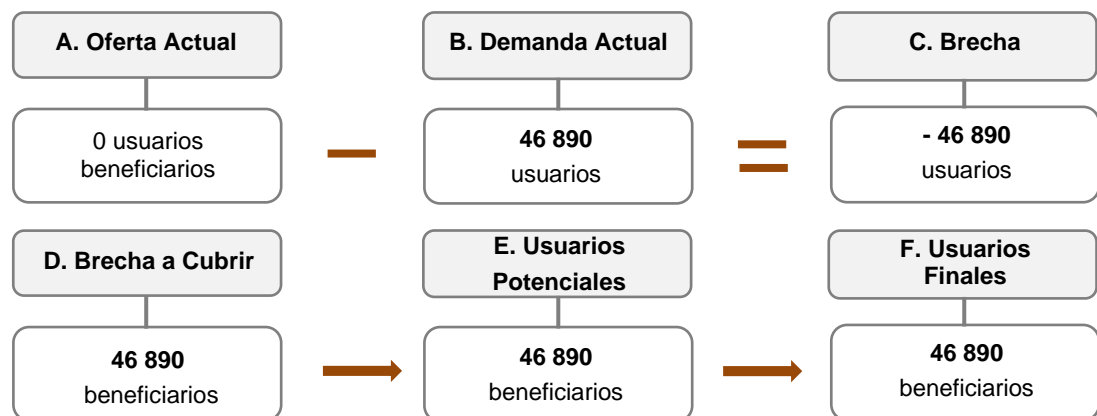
A. Oferta Actual

0 usuarios beneficiarios

B. Demanda Actual

46 890 usuarios

C. Brecha

- 46 890 usuarios

D. Brecha a Cubrir

46 890 beneficiarios

E. Usuarios Potenciales

46 890 beneficiarios

F. Usuarios Finales

46 890 beneficiarios